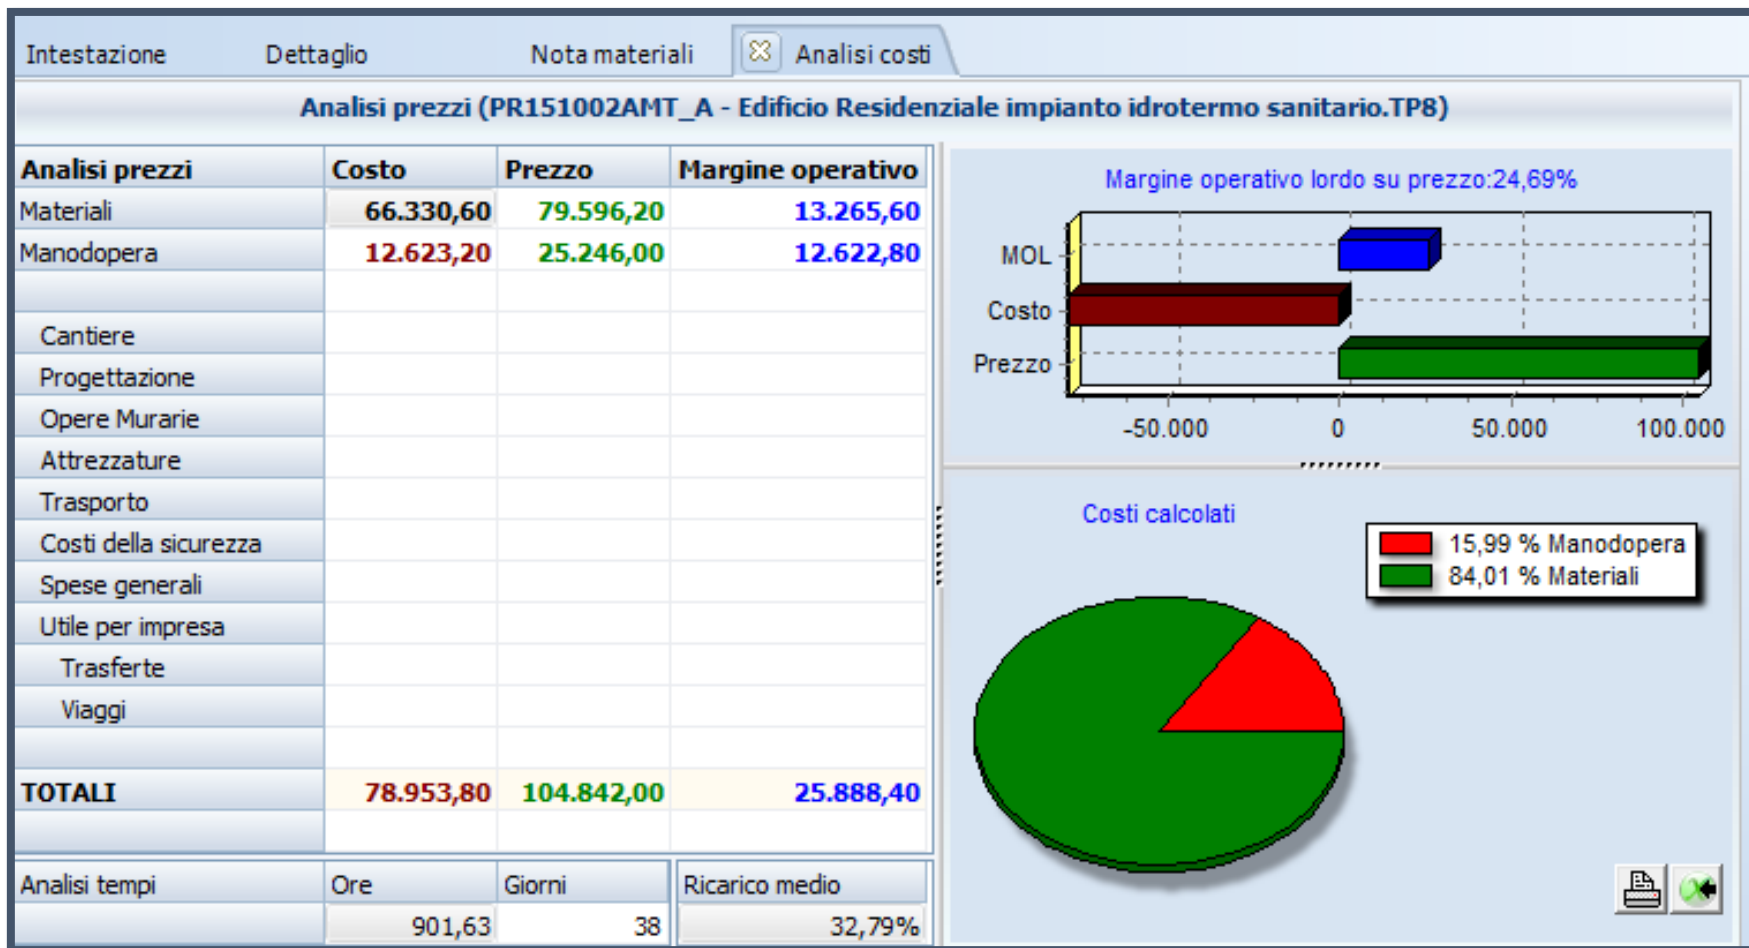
Intestazione Dettaglio Nota materiali Analisi costi

Analisi prezzi (PR151002AMT_A - Edificio Residenziale impianto idrotermo sanitario.TP8)

| Analisi prezzi | Costo | Prezzo | Margine operativo |
|---|---|---|---|
| Materiali | 66.330,60 | 79.596,20 | 13.265,60 |
| Manodopera | 12.623,20 | 25.246,00 | 12.622,80 |
| | | | |
| Cantiere | | | |
| Progettazione | | | |
| Opere Murarie | | | |
| Attrezzature | | | |
| Trasporto | | | |
| Costi della sicurezza | | | |
| Spese generali | | | |
| Utile per impresa | | | |
| Trasferte | | | |
| Viaggi | | | |
| | | | |
| TOTALI | 78.953,80 | 104.842,00 | 25.888,40 |

| Analisi tempi | Ore | Giorni | Ricarico medio |
|---|---|---|---|
| | 901,63 | 38 | 32,79% |

Margine operativo lordo su prezzo:24,69%

MOL
Costo
Prezzo
-50.000 0 50.000 100.000

Costi calcolati

15,99 % Manodopera
84,01 % Materiali